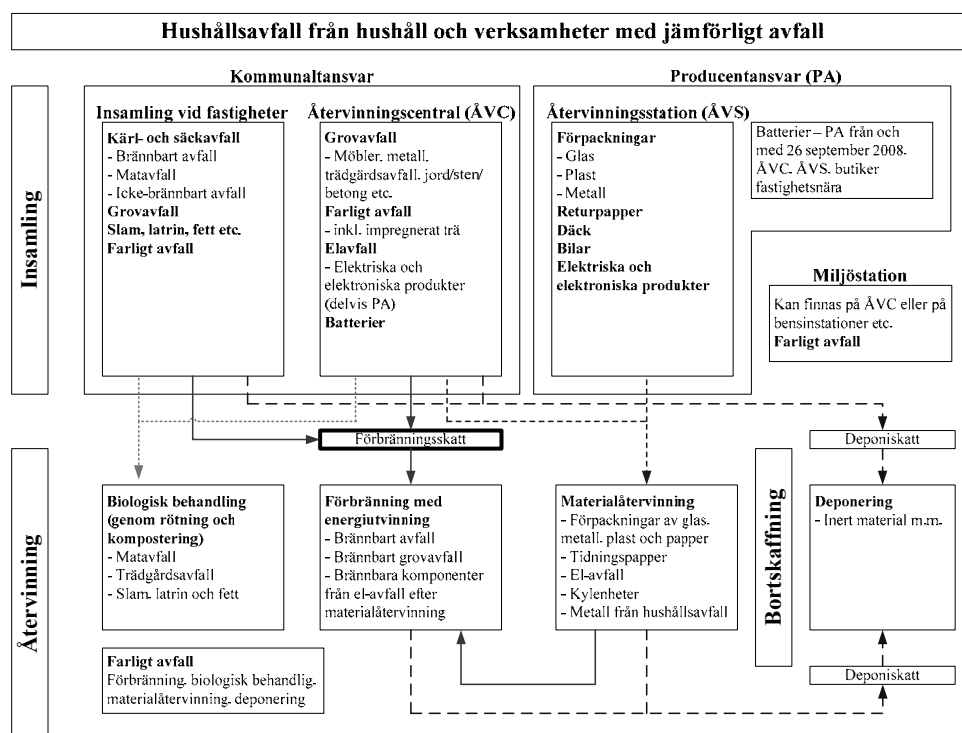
Hushållsavfall från hushåll och verksamheter med jämförligt avfall

Kommunaltansvar

Producentansvar (PA)

Insamling

Insamling vid fastigheter

Kärl- och säckavfall
- Brännbart avfall
- Matavfall
- Icke-brännbart avfall
Grovavfall
Slam, latrin, fett etc.
Farligt avfall

Återvinningscentral (ÅVC)

Grovavfall
- Möbler, metall, trädgårdsavfall, jord/sten/ betong etc.
Farligt avfall
- inkl. impregnerat trä
Elavfall
- Elektriska och elektroniska produkter (delvis PA)
Batterier

Återvinningsstation (ÅVS)

Förpackningar
- Glas
- Plast
- Metall
Returpapper
Däck
Bilar
Elektriska och elektroniska produkter

Batterier – PA från och med 26 september 2008. ÅVC, ÅVS, butiker fastighetsnära

Miljöstation

Kan finnas på ÅVC eller på bensinstationer etc.
Farligt avfall

Förbränningsskatt

Deponiskatt

Återvinning

Biologisk behandling (genom rötning och kompostering)
- Matavfall
- Trädgårdsavfall
- Slam, latrin och fett

Förbränning med energiutvinning
- Brännbart avfall
- Brännbart grovavfall
- Brännbara komponenter från el-avfall efter materialåtervinning

Materialåtervinning
- Förpackningar av glas, metall, plast och papper
- Tidningspapper
- El-avfall
- Kylenheter
- Metall från hushållsavfall

Bortskaffning

Deponering
- Inert material m.m.

Deponiskatt

Farligt avfall
Förbränning, biologisk behandlig, materialåtervinning, deponering